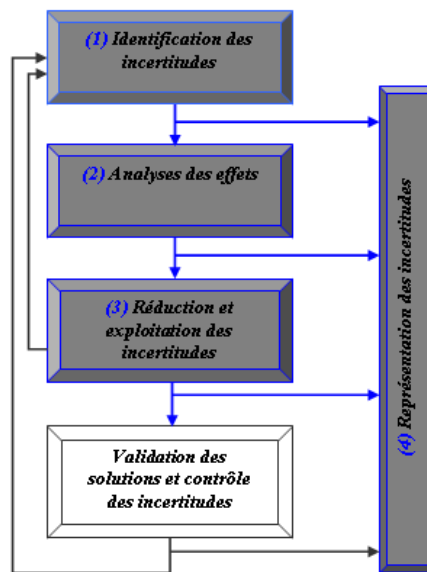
(1) Identification des incertitudes

(2) Analyses des effets

(3) Réduction et exploitation des incertitudes

Validation des solutions et contrôle des incertitudes

(4) Représentation des incertitudes